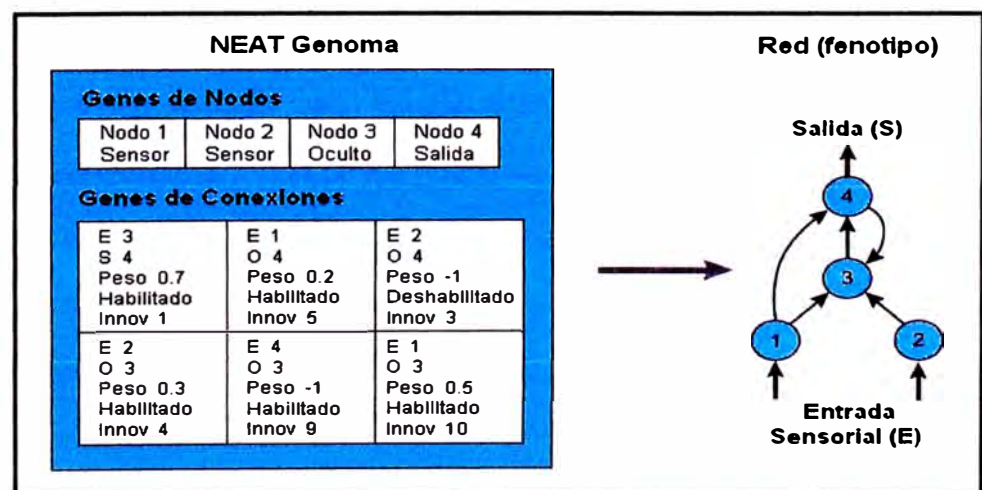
NEAT Genoma

Genes de Nodos

| Nodo 1 Sensor | Nodo 2 Sensor | Nodo 3 Oculto | Nodo 4 Salida |
|---|---|---|---|

Genes de Conexiones

| E 3 S 4 Peso 0.7 Habilitado Innov 1 | E 1 O 4 Peso 0.2 Habilitado Innov 5 | E 2 O 4 Peso -1 Deshabilitado Innov 3 |
|---|---|---|
| E 2 O 3 Peso 0.3 Habilitado Innov 4 | E 4 O 3 Peso -1 Habilitado Innov 9 | E 1 O 3 Peso 0.5 Habilitado Innov 10 |

Red (fenotipo)

Salida (S)

4

3

1

2

Entrada Sensorial (E)